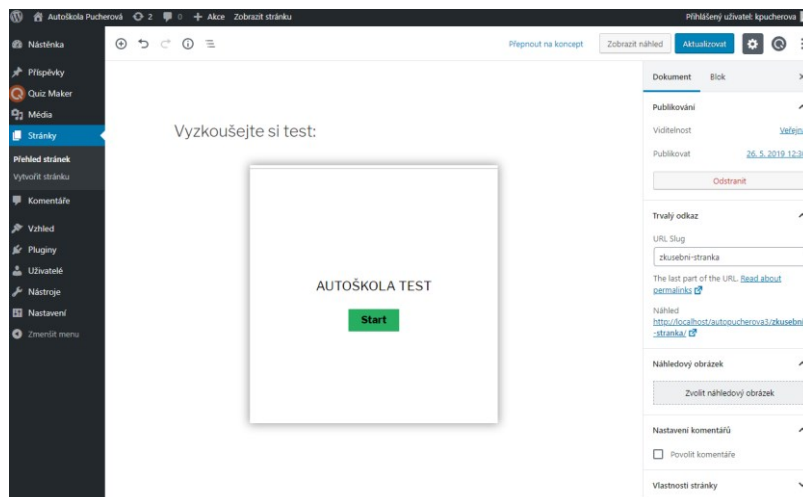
Autoškola Pucherová 2 0 + Akce Zobrazit stránku
Přihlášený uživatel: kpucherova

Nástěnka
Příspěvky
Quiz Maker
Média
Stránky
Přehled stránek
Vytvořit stránku
Komentáře
Vzhled
Pluginy
Uživatelé
Nástroje
Nastavení
Zmenšit menu

Přepnout na koncept
Zobrazit náhled
Aktualizovat

Vyzkoušejte si test:

AUTOŠKOLA TEST

Start

Dokument
Blok

Publikování
Viditelnost
Veřejn
Publikovat
26. 5. 2019 12:3
Odstranit

Trvalý odkaz
URL Slug
zkusebni-stranka
The last part of the URL. Read about permalinks
Náhled
http://localhost/autopucherova3/zkusebni-stranka/

Náhledový obrázek
Zvolit náhledový obrázek

Nastavení komentářů
Povolit komentáře

Vlastnosti stránky